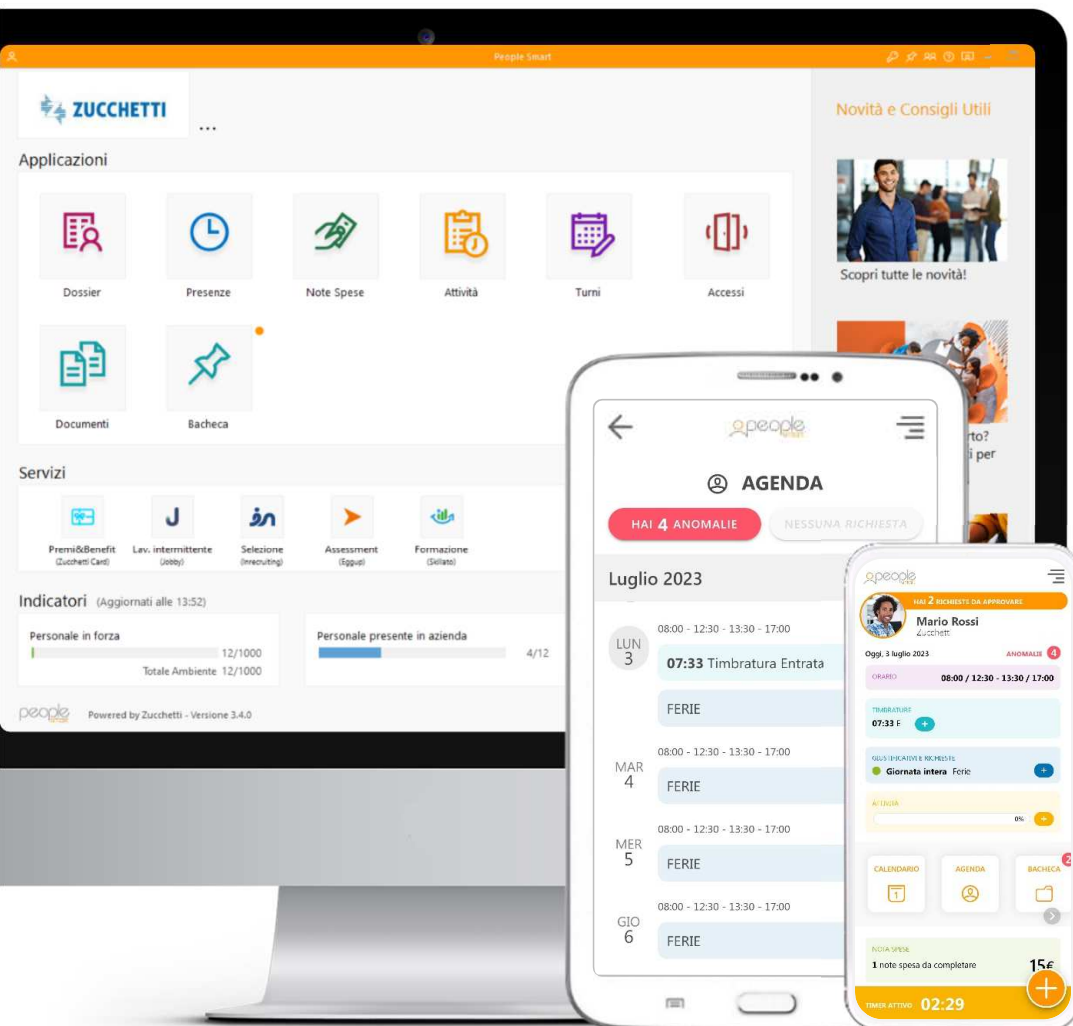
People Smart

ZUCCHETTI ...

Applicazioni

Dossier
Presenze
Note Spese
Attività
Turni
Accessi
Documenti
Bacheca

Servizi

Premi&Benefit (Zucchetti Card)
Lav. intermittente (Jobby)
Selezione (Inrecruiting)
Assessment (Eggup)
Formazione (Skillato)

Indicatori (Aggiornati alle 13:52)

Personale in forza 12/1000
Totale Ambiente 12/1000

Personale presente in azienda 4/12

people Powered by Zucchetti - Versione 3.4.0

Novità e Consigli Utili

Scopri tutte le novità!

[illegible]rto?
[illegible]i per

people

AGENDA

HAI 4 ANOMALIE
NESSUNA RICHIESTA

Luglio 2023

LUN 3
08:00 - 12:30 - 13:30 - 17:00
07:33 Timbratura Entrata
FERIE

MAR 4
08:00 - 12:30 - 13:30 - 17:00
FERIE

MER 5
08:00 - 12:30 - 13:30 - 17:00
FERIE

GIO 6
08:00 - 12:30 - 13:30 - 17:00
FERIE

people

HAI 2 RICHIESTE DA APPROVARE
Mario Rossi
Zucchetti
Oggi, 3 luglio 2023
ANOMALIE 4
ORARIO 08:00 / 12:30 - 13:30 / 17:00
TIMBRATURE
07:33 E
GIUSTIFICATIVI E RICHIESTE
Giornata intera Ferie
ATTIVITÀ
0%
CALENDARIO
AGENDA
BACHECA 2
NOTA SPESE
1 note spesa da completare 15€
TIMER ATTIVO 02:29